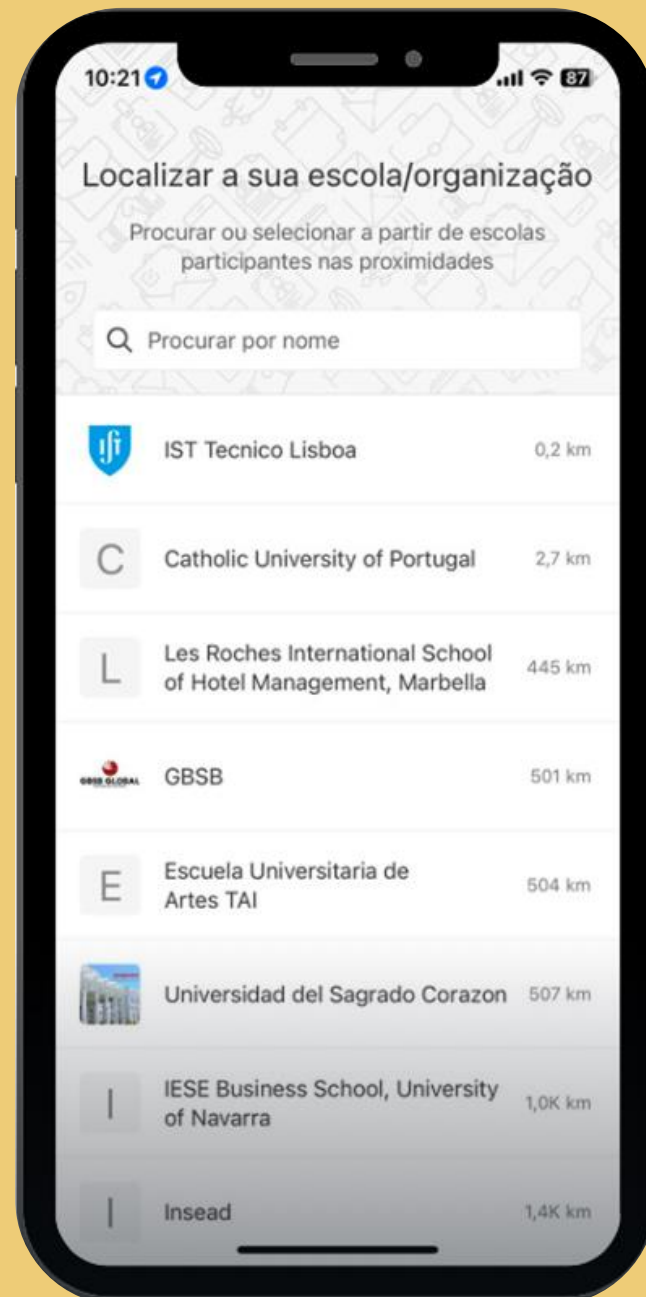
10:21

87

Localizar a sua escola/organização

Procurar ou selecionar a partir de escolas participantes nas proximidades

Procurar por nome

IST Tecnico Lisboa 0,2 km

C Catholic University of Portugal 2,7 km

L Les Roches International School of Hotel Management, Marbella 445 km

GBSB GLOBAL GBSB 501 km

E Escuela Universitaria de Artes TAI 504 km

Universidad del Sagrado Corazon 507 km

I IESE Business School, University of Navarra 1,0K km

I Insead 1,4K km